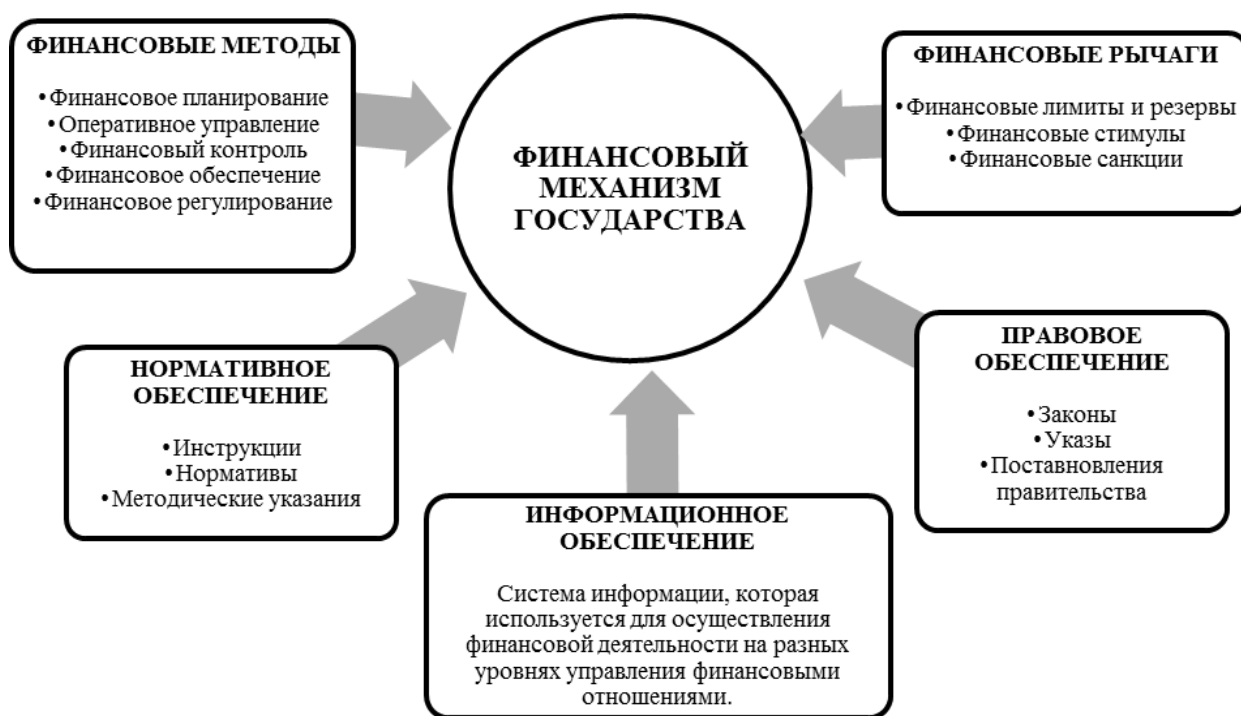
ФИНАНСОВЫЕ МЕТОДЫ

•Финансовое планирование
•Оперативное управление
•Финансовый контроль
•Финансовое обеспечение
•Финансовое регулирование

ФИНАНСОВЫЙ МЕХАНИЗМ ГОСУДАРСТВА

ФИНАНСОВЫЕ РЫЧАГИ

•Финансовые лимиты и резервы
•Финансовые стимулы
•Финансовые санкции

НОРМАТИВНОЕ ОБЕСПЕЧЕНИЕ

•Инструкции
•Нормативы
•Методические указания

ПРАВОВОЕ ОБЕСПЕЧЕНИЕ

•Законы
•Указы
•Поставновления правительства

ИНФОРМАЦИОННОЕ ОБЕСПЕЧЕНИЕ

Система информации, которая используется для осуществления финансовой деятельности на разных уровнях управления финансовыми отношениями.